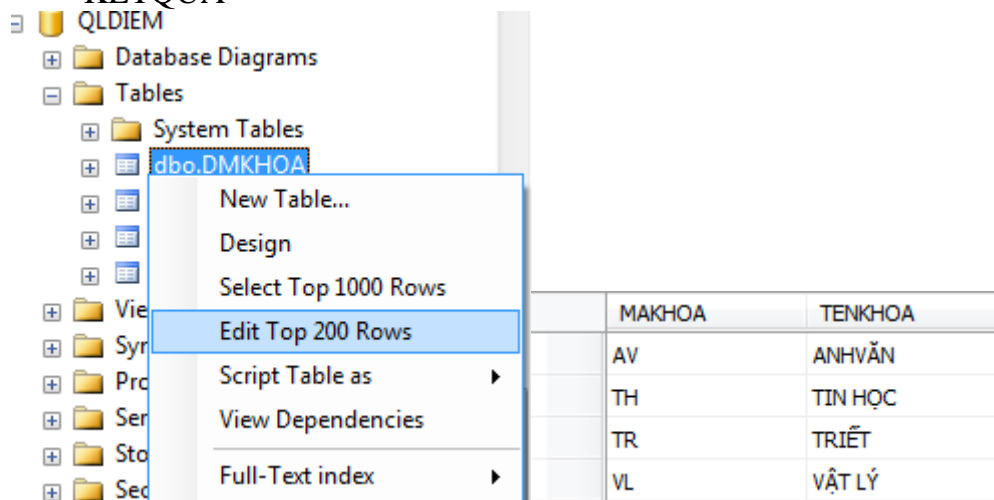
KETQUA

QLDIEM
Database Diagrams
Tables
System Tables
dbo.DMKHOA
Vie
Syn
Pro
Ser
Sto
Sec

New Table...
Design
Select Top 1000 Rows
Edit Top 200 Rows
Script Table as
View Dependencies
Full-Text index

| MAKHOA | TENKHOA |
|---|---|
| AV | ANHVĂN |
| TH | TIN HỌC |
| TR | TRIẾT |
| VL | VẬT LÝ |